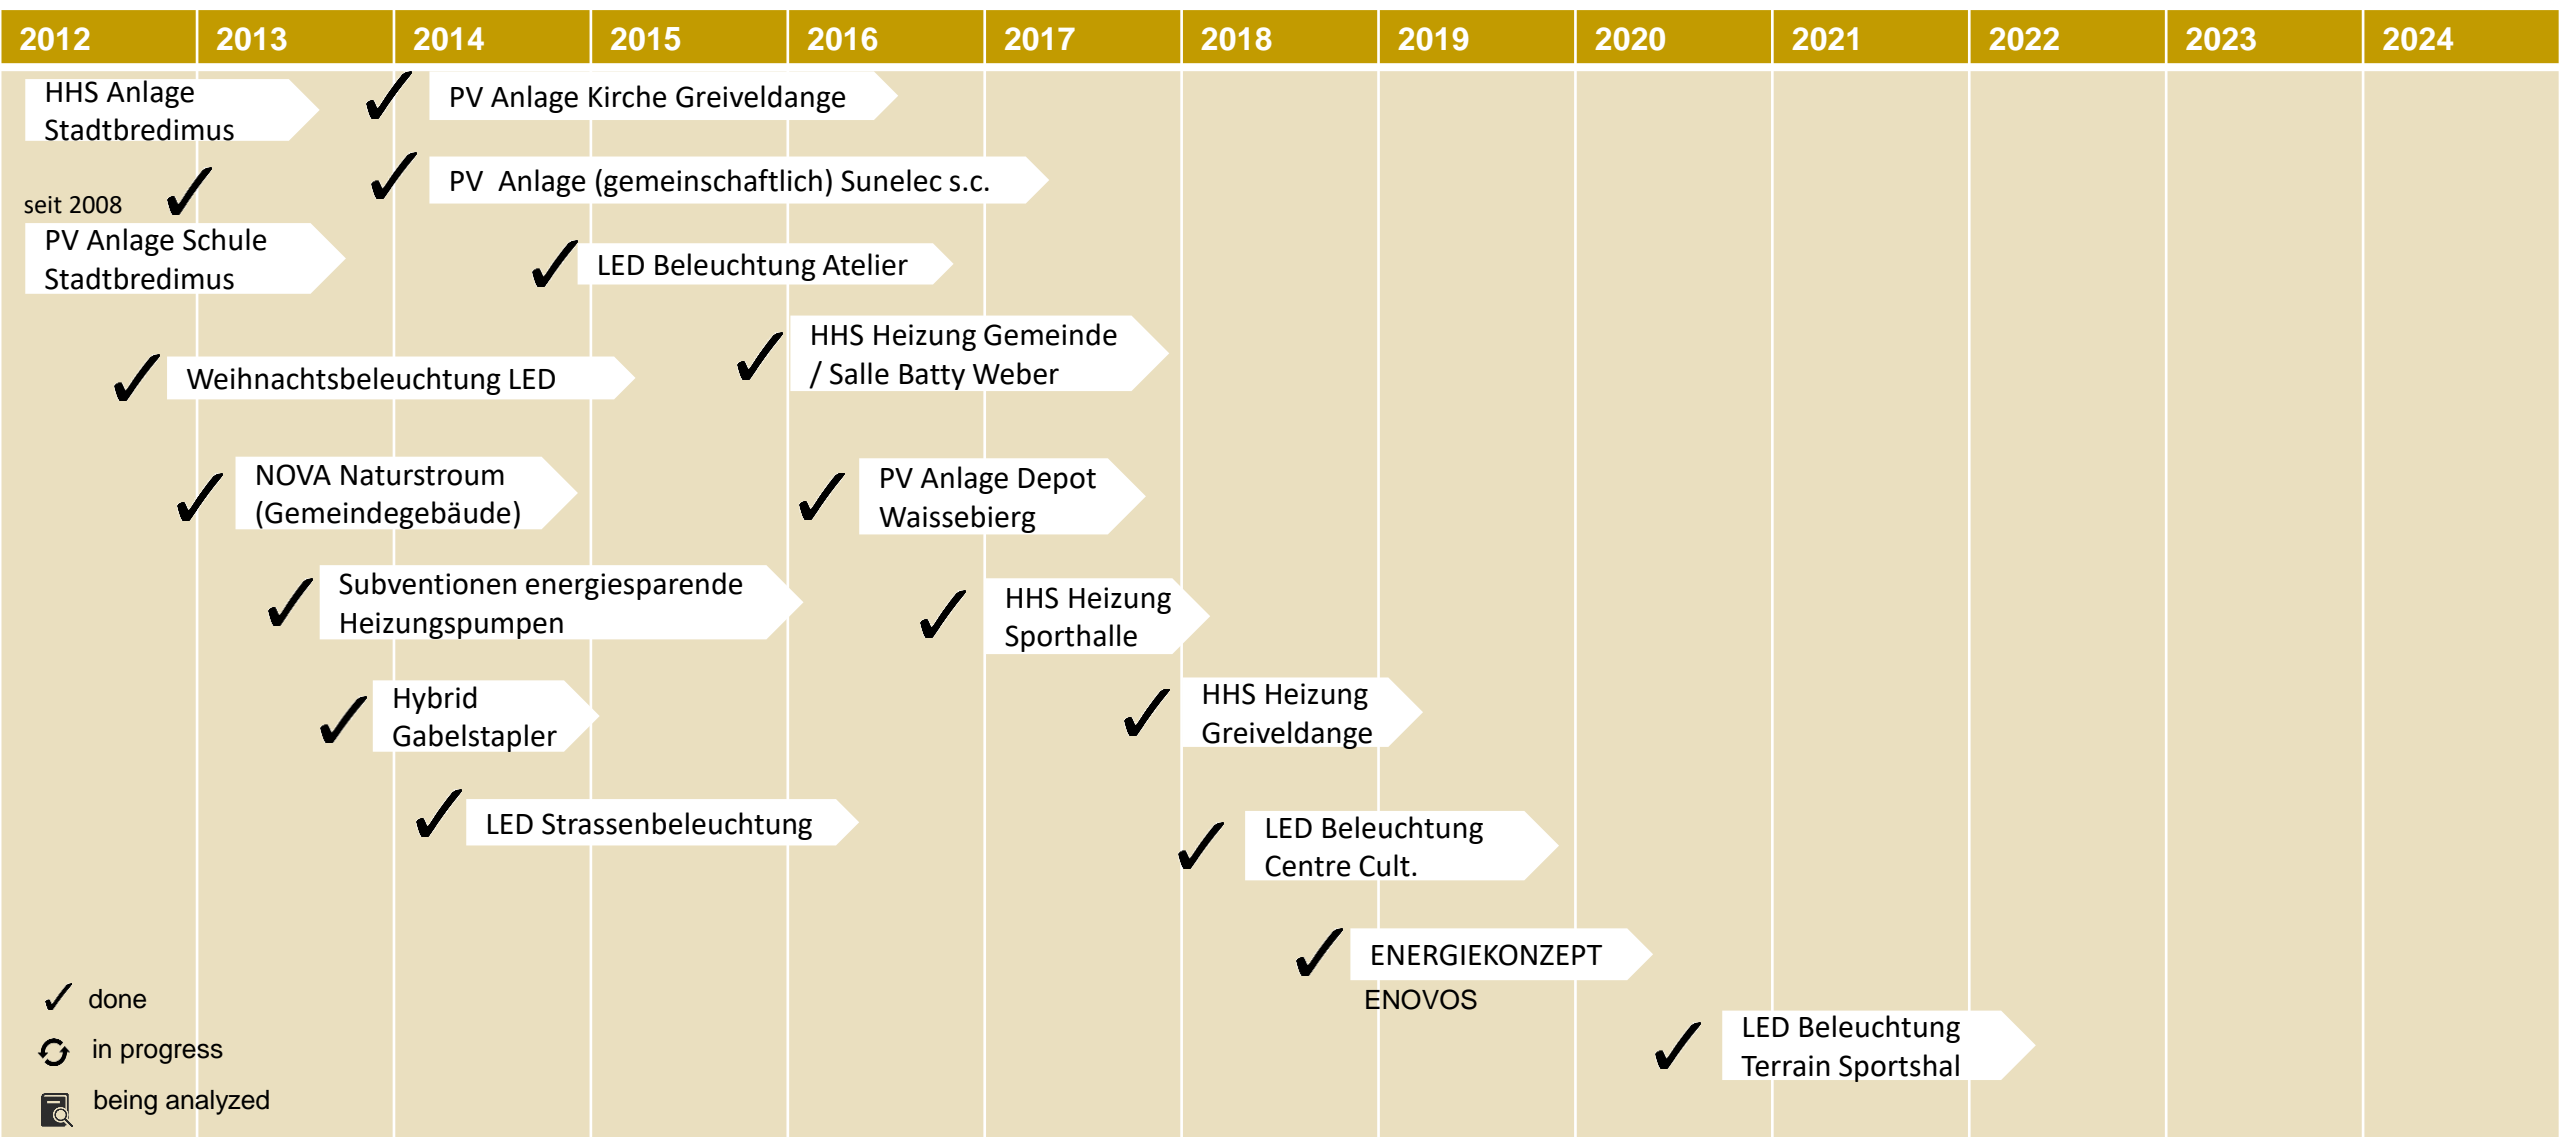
| 2012 | 2013 | 2014 | 2015 | 2016 | 2017 | 2018 | 2019 | 2020 | 2021 | 2022 | 2023 | 2024 |
|---|---|---|---|---|---|---|---|---|---|---|---|---|

HHS Anlage Stadtbredimus

✓ PV Anlage Kirche Greiveldange

✓ PV Anlage (gemeinschaftlich) Sunelec s.c.

seit 2008 ✓

PV Anlage Schule Stadtbredimus

✓ LED Beleuchtung Atelier

✓ HHS Heizung Gemeinde / Salle Batty Weber

✓ Weihnachtsbeleuchtung LED

✓ NOVA Naturstroum (Gemeindegebäude)

✓ PV Anlage Depot Waissebierg

✓ Subventionen energiesparende Heizungspumpen

✓ HHS Heizung Sporthalle

✓ Hybrid Gabelstapler

✓ HHS Heizung Greiveldange

✓ LED Strassenbeleuchtung

✓ LED Beleuchtung Centre Cult.

✓ ENERGIEKONZEPT
ENOVOS

✓ LED Beleuchtung Terrain Sportshal

✓ done
in progress
being analyzed